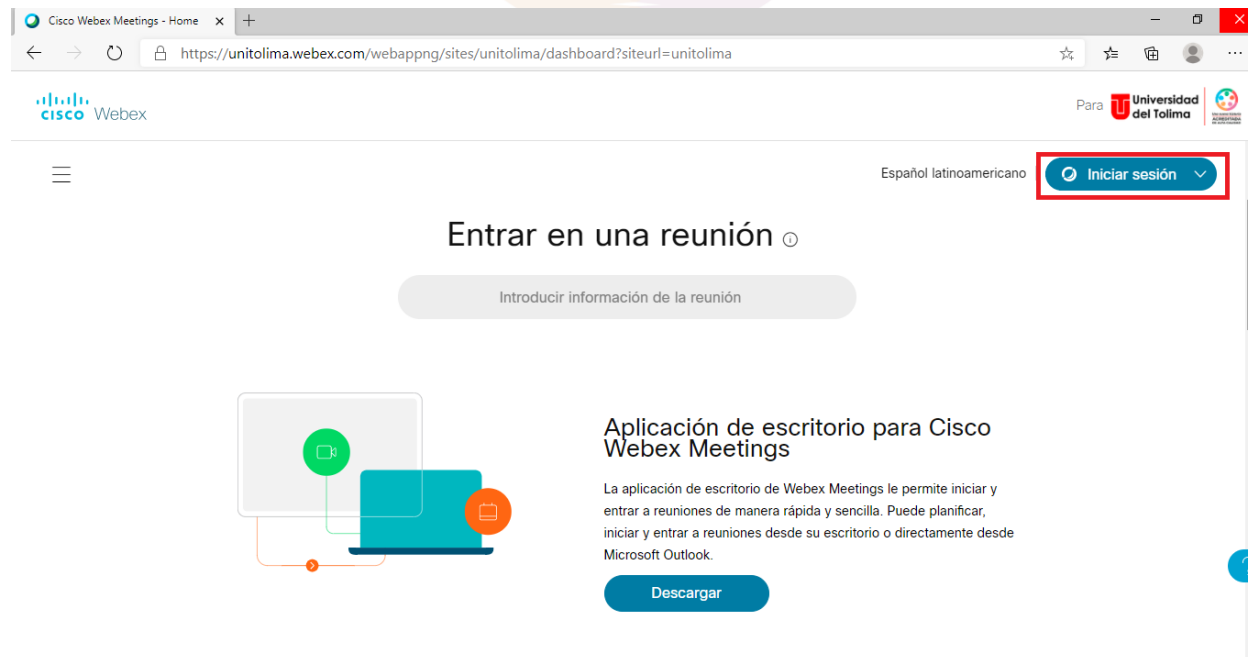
Cisco Webex Meetings - Home

https://unitolima.webex.com/webappng/sites/unitolima/dashboard?siteurl=unitolima

cisco Webex

Para Universidad del Tolima

Español latinoamericano

Iniciar sesión

Entrar en una reunión

Introducir información de la reunión

Aplicación de escritorio para Cisco Webex Meetings

La aplicación de escritorio de Webex Meetings le permite iniciar y entrar a reuniones de manera rápida y sencilla. Puede planificar, iniciar y entrar a reuniones desde su escritorio o directamente desde Microsoft Outlook.

Descargar